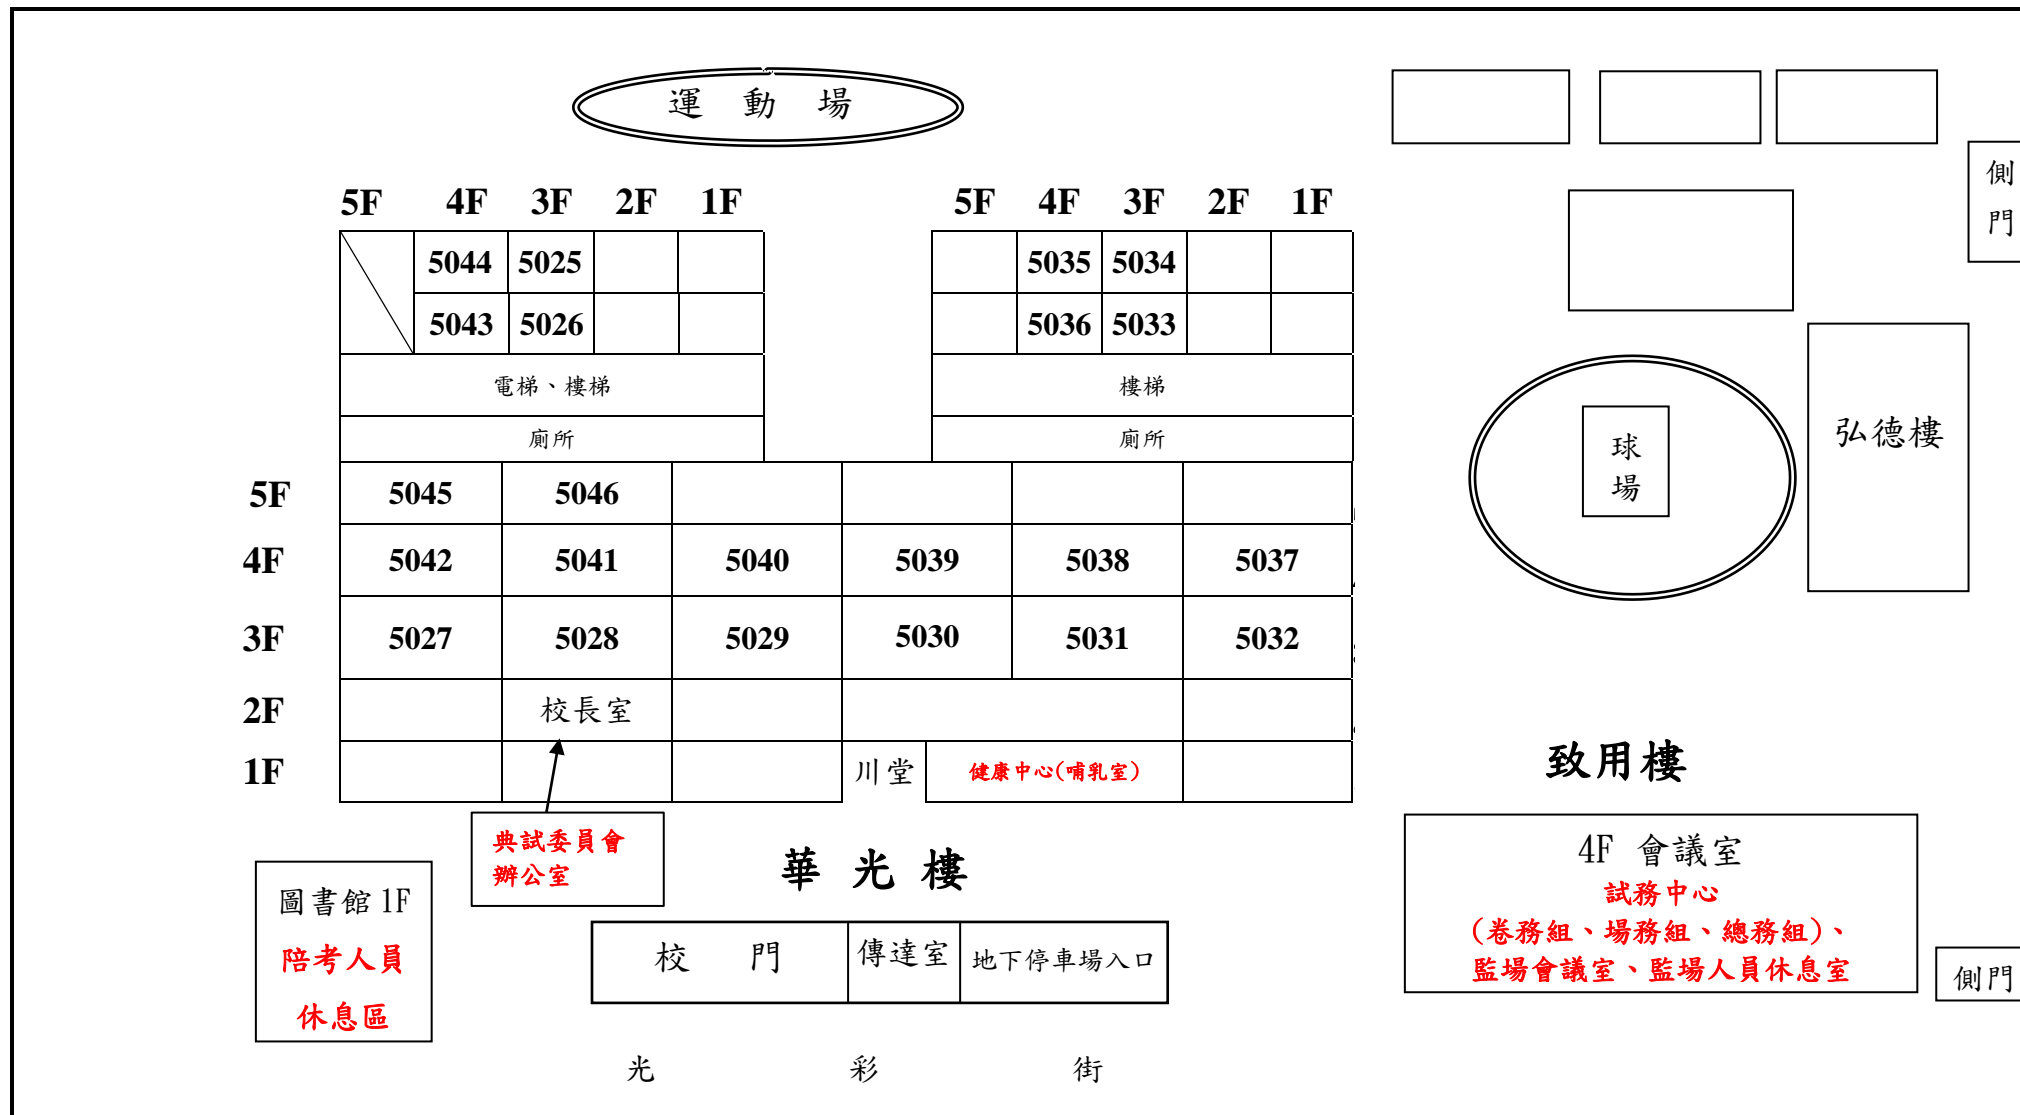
運 動 場

5F 4F 3F 2F 1F

| | 5044 | 5025 | | |
|---|---|---|---|---|
| | 5043 | 5026 | | |

電梯、樓梯

廁所

5F 4F 3F 2F 1F

| | 5035 | 5034 | | |
|---|---|---|---|---|
| | 5036 | 5033 | | |

樓梯

廁所

側門

球場

弘德樓

| | | | | | | |
|---|---|---|---|---|---|---|
| 5F | 5045 | 5046 | | | | |
| 4F | 5042 | 5041 | 5040 | 5039 | 5038 | 5037 |
| 3F | 5027 | 5028 | 5029 | 5030 | 5031 | 5032 |
| 2F | | 校長室 | | | | |
| 1F | | | | 川堂 | 健康中心(哺乳室) | |

致用樓

典試委員會辦公室

華 光 樓

圖書館 1F
陪考人員
休息區

校 門 | 傳達室 | 地下停車場入口

4F 會議室
試務中心
(卷務組、場務組、總務組)、
監場會議室、監場人員休息室

側門

光 彩 街